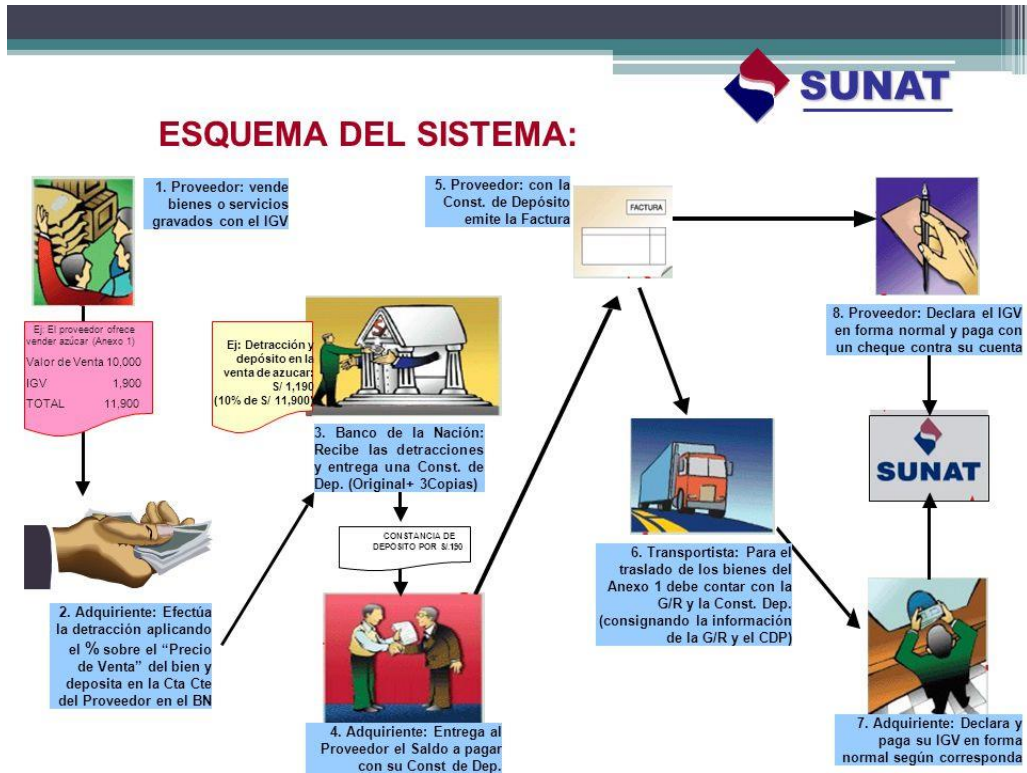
SUNAT

ESQUEMA DEL SISTEMA:

1. Proveedor: vende bienes o servicios gravados con el IGV

Ej: El proveedor ofrece vender azúcar (Anexo 1)
Valor de Venta 10,000
IGV 1,900
TOTAL 11,900

2. Adquiriente: Efectúa la detracción aplicando el % sobre el "Precio de Venta" del bien y deposita en la Cta Cte del Proveedor en el BN

Ej: Detracción y depósito en la venta de azucar: S/ 1,190 (10% de S/ 11,900)

3. Banco de la Nación: Recibe las detracciones y entrega una Const. de Dep. (Original+ 3Copias)

CONSTANCIA DE DEPOSITO POR S/.190

4. Adquiriente: Entrega al Proveedor el Saldo a pagar con su Const de Dep.

5. Proveedor: con la Const. de Depósito emite la Factura

FACTURA

6. Transportista: Para el traslado de los bienes del Anexo 1 debe contar con la G/R y la Const. Dep. (consignando la información de la G/R y el CDP)

8. Proveedor: Declara el IGV en forma normal y paga con un cheque contra su cuenta

SUNAT

7. Adquiriente: Declara y paga su IGV en forma normal según corresponda